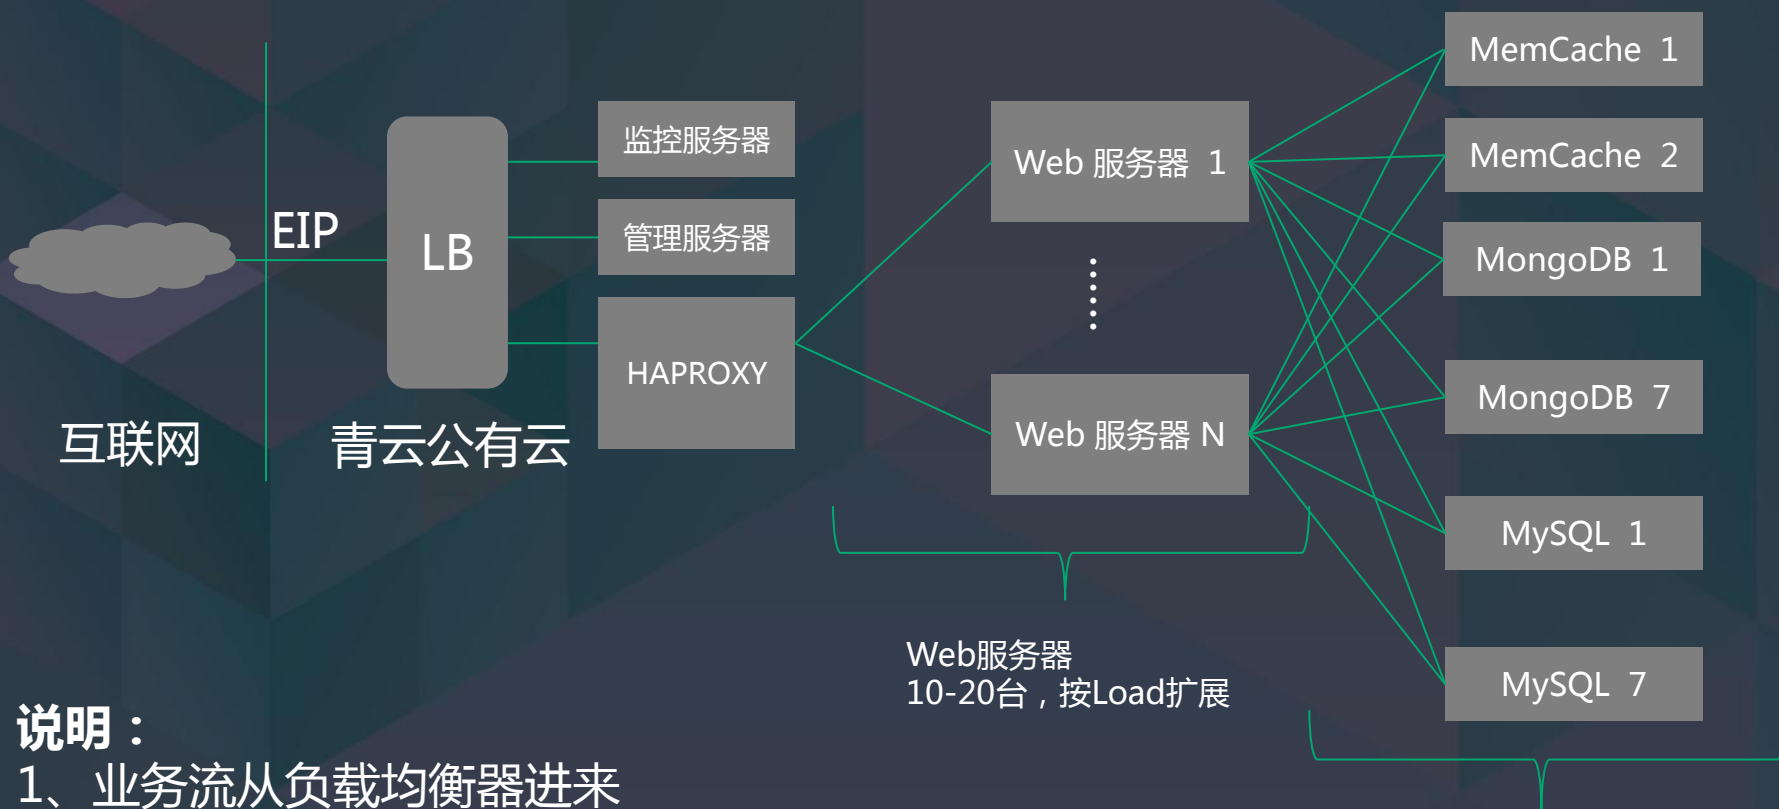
EIP

LB

互联网

青云公有云

监控服务器

管理服务器

HAPROXY

Web 服务器 1

Web 服务器 N

MemCache 1

MemCache 2

MongoDB 1

MongoDB 7

MySQL 1

MySQL 7

Web服务器
10-20台，按Load扩展

说明：
1、业务流从负载均衡器进来